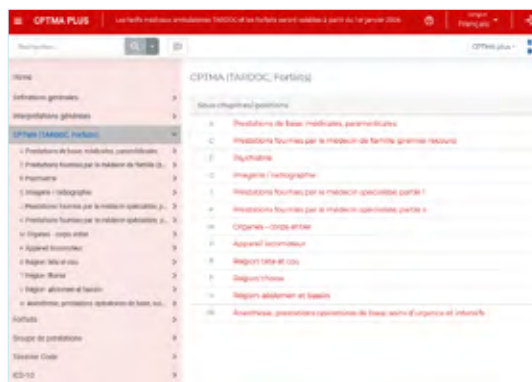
CPTMA PLUS Les tarifs médicaux ambulatoires TARDOC et les forfaits seront valables à partir du 1er janvier 2026. Langue Français

Rechercher CPTMA plus

Home
Définitions générales
Interprétations générales
CPTMA (TARDOC, Forfaits)
A Prestations de base, médicales, paramédicales
C Prestations fournies par le médecin de famille (p...
D Psychiatrie
E Imagerie / radiographie
... Prestations fournies par le médecin spécialiste, p...
... Prestations fournies par le médecin spécialiste, p...
... Organes - corps entier
... Appareil locomoteur
... Région tête et cou
... Région thorax
... Région abdomen et bassin
... Anesthésie, prestations opératoires de base, soi...
Forfaits
Groupe de prestations
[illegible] Code
ICD-10

CPTMA (TARDOC, Forfaits)

Sous-chapitres/positions
A Prestations de base, médicales, paramédicales
C Prestations fournies par le médecin de famille (premier recours)
D Psychiatrie
E Imagerie / radiographie
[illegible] Prestations fournies par le médecin spécialiste, partie I
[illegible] Prestations fournies par le médecin spécialiste, partie II
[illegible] Organes - corps entier
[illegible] Appareil locomoteur
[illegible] Région tête et cou
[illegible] Région thorax
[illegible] Région abdomen et bassin
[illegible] Anesthésie, prestations opératoires de base, soins d'urgence et intensifs